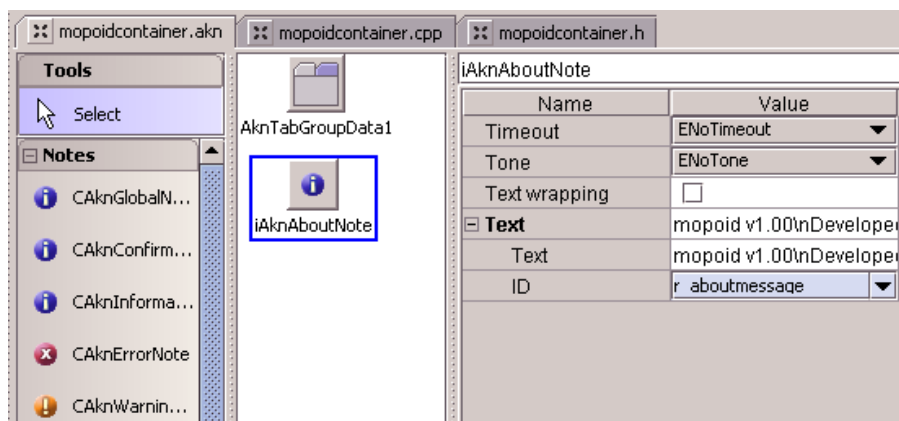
mopoidcontainer.akn | mopoidcontainer.cpp | mopoidcontainer.h

Tools
Select
Notes
CAknGlobalN...
CAknConfirm...
CAknInforma...
CAknErrorNote
CAknWarnin...

AknTabGroupData1
iAknAboutNote

iAknAboutNote

| Name | Value |
|---|---|
| Timeout | ENoTimeout |
| Tone | ENoTone |
| Text wrapping | |
| Text | mopoid v1.00\nDeveloper |
| Text | mopoid v1.00\nDeveloper |
| ID | r_aboutmessage |